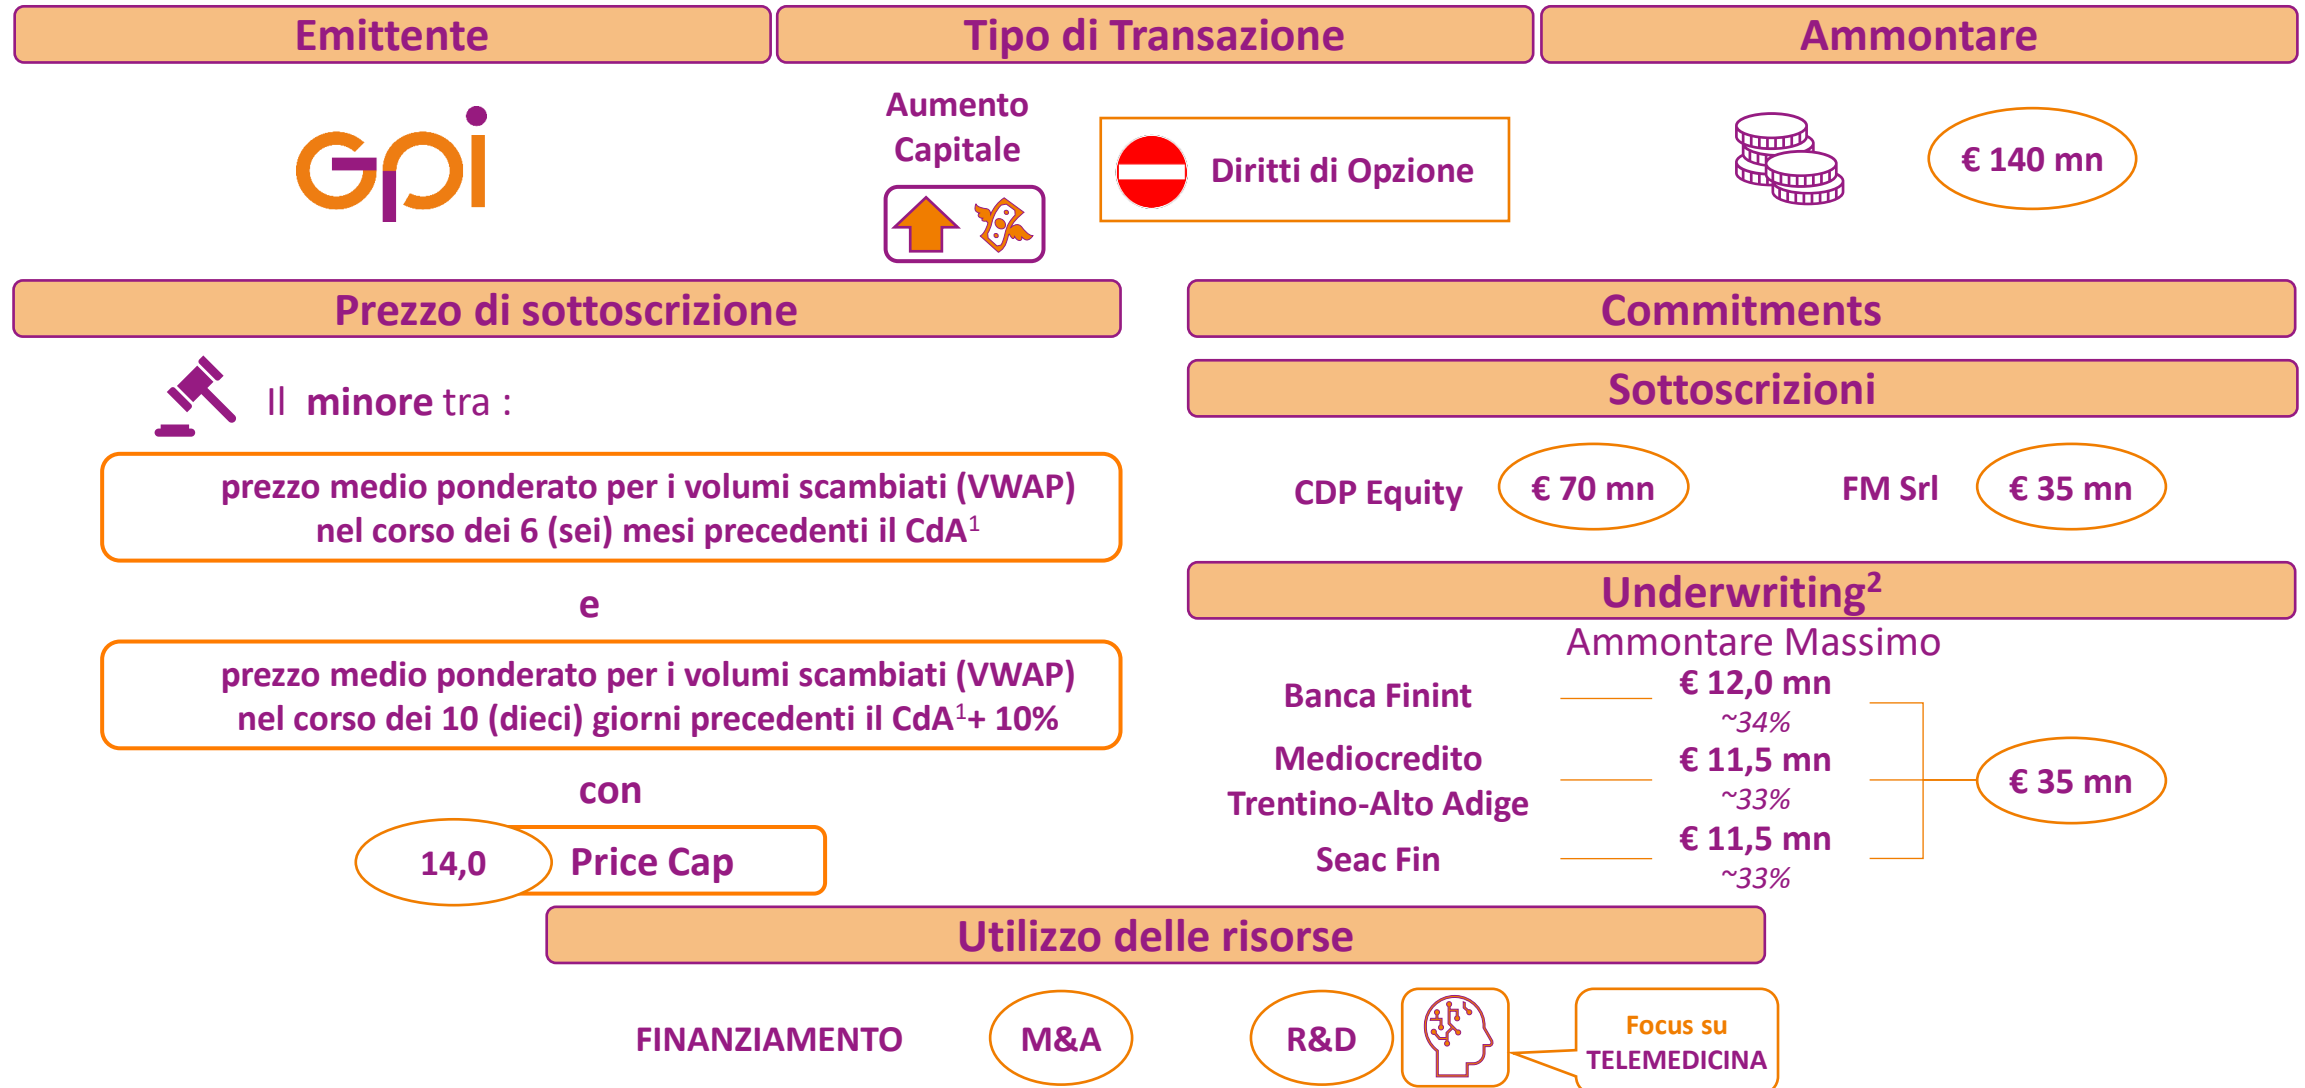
Emittente

Tipo di Transazione

Ammontare

gpi

Aumento Capitale

Diritti di Opzione

€ 140 mn

Prezzo di sottoscrizione

Il minore tra :

prezzo medio ponderato per i volumi scambiati (VWAP) nel corso dei 6 (sei) mesi precedenti il CdA$^1$

e

prezzo medio ponderato per i volumi scambiati (VWAP) nel corso dei 10 (dieci) giorni precedenti il CdA$^1$+ 10%

con

14,0 Price Cap

Commitments

Sottoscrizioni

CDP Equity € 70 mn

FM Srl € 35 mn

Underwriting$^2$

Ammontare Massimo

Banca Finint € 12,0 mn ~34%

Mediocredito Trentino-Alto Adige € 11,5 mn ~33%

Seac Fin € 11,5 mn ~33%

€ 35 mn

Utilizzo delle risorse

FINANZIAMENTO M&A R&D

Focus su TELEMEDICINA